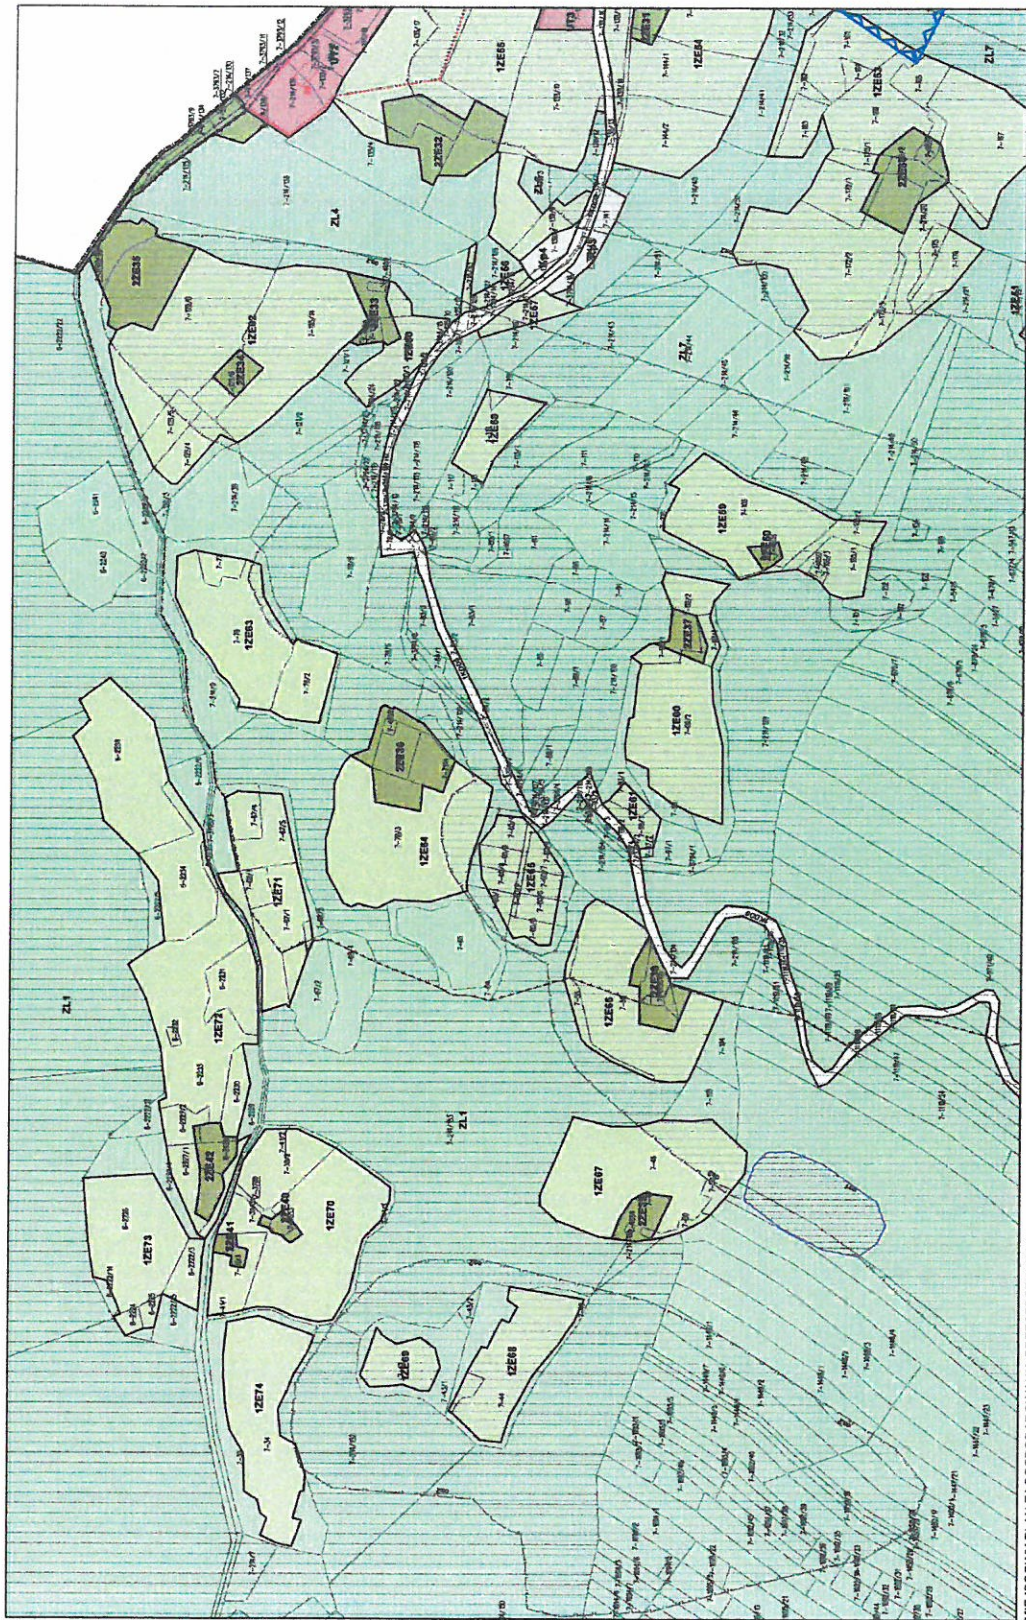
ZL4
2ZE35
1ZE92
2ZE33
2ZE34
2ZE32
1ZE65
1ZE64
2ZE31
1ZE63
ZL7
1ZE66
1ZE67
1ZE68
ZL7
1ZE69
1ZE59
2ZE60
1ZE83
2ZE37
1ZE60
2ZE36
1ZE84
1ZE85
1ZE61
1ZE71
ZL1
1ZE72
2ZE38
1ZE86
ZL1
2ZE42
1ZE70
2ZE40
2ZE41
1ZE73
1ZE87
1ZE74
1ZE69
1ZE88
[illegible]